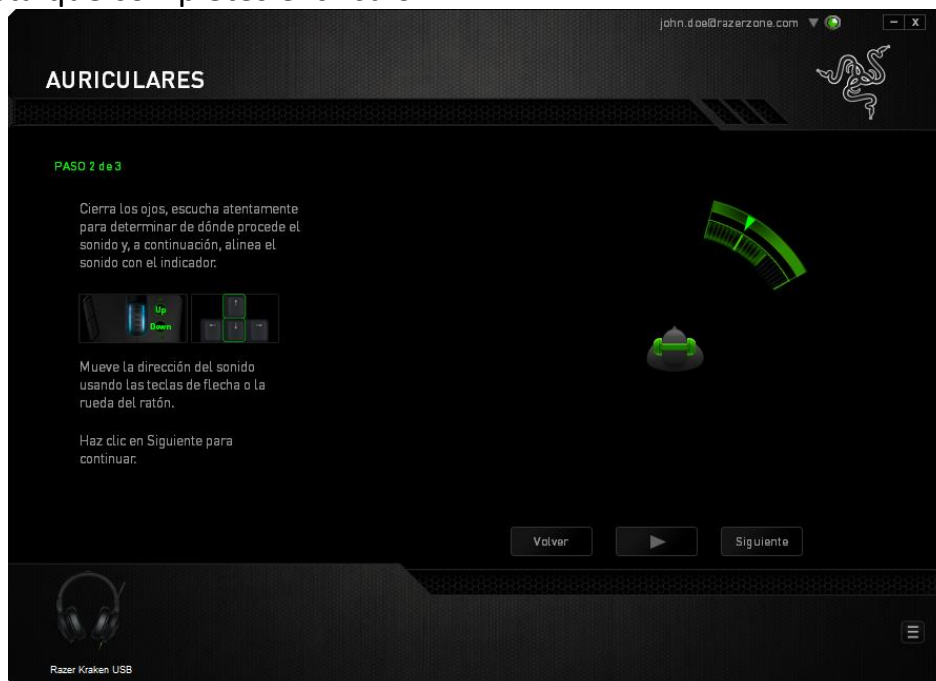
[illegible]

john.doe@razerzone.com

AURICULARES

PASO 2 de 3

Cierra los ojos, escucha atentamente para determinar de dónde procede el sonido y, a continuación, alinea el sonido con el indicador.

Up
Down

Mueve la dirección del sonido usando las teclas de flecha o la rueda del ratón.

Haz clic en Siguiente para continuar.

Volver

Siguiente

Razer Kraken USB